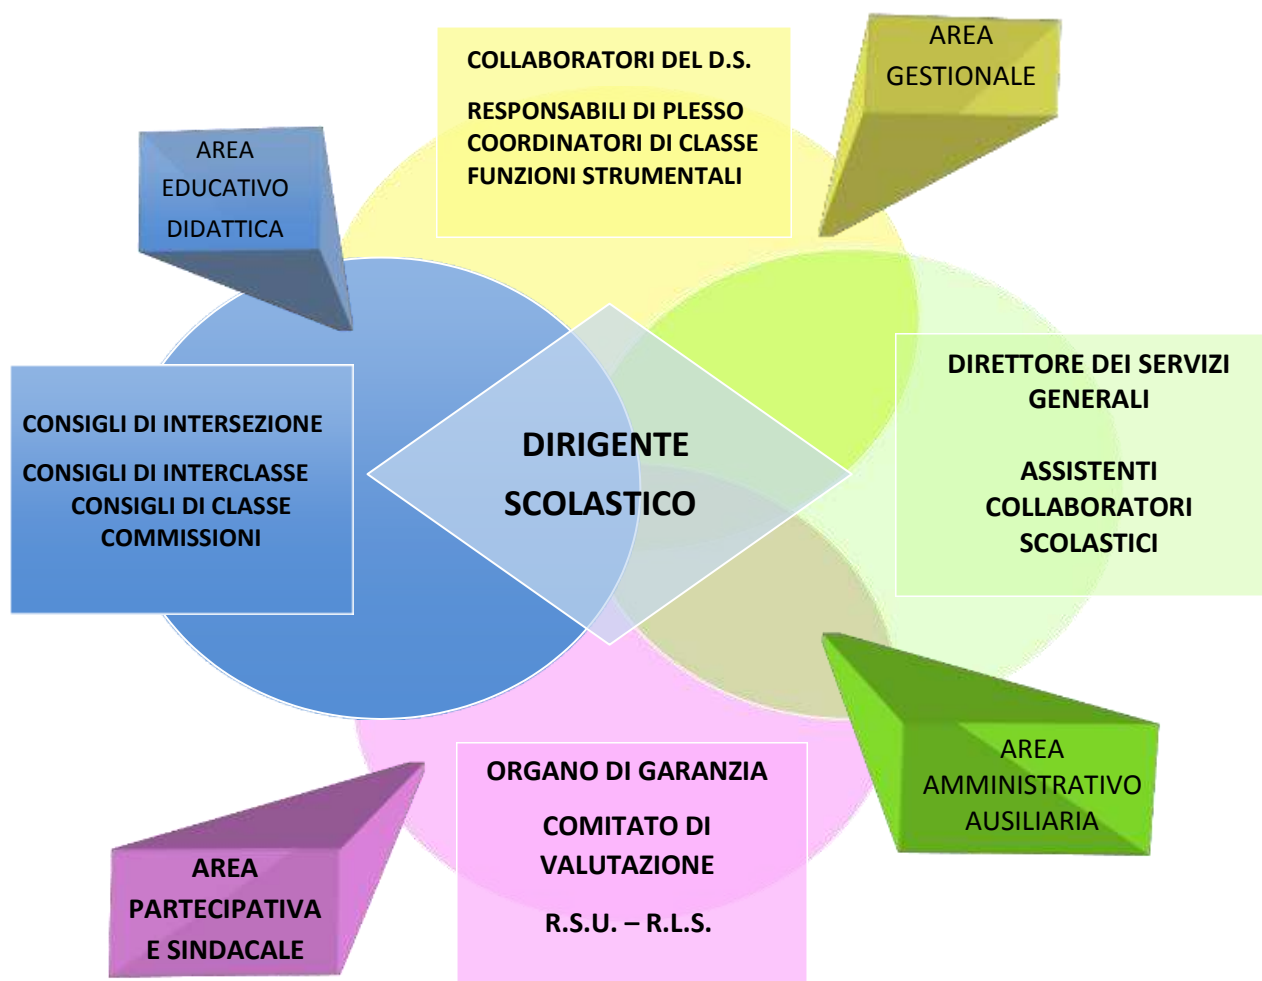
COLLABORATORI DEL D.S.

RESPONSABILI DI PLESSO
COORDINATORI DI CLASSE
FUNZIONI STRUMENTALI

AREA
GESTIONALE

AREA
EDUCATIVO
DIDATTICA

CONSIGLI DI INTERSEZIONE

CONSIGLI DI INTERCLASSE
CONSIGLI DI CLASSE
COMMISSIONI

DIRIGENTE
SCOLASTICO

DIRETTORE DEI SERVIZI
GENERALI

ASSISTENTI
COLLABORATORI
SCOLASTICI

AREA
AMMINISTRATIVO
AUSILIARIA

ORGANO DI GARANZIA

COMITATO DI
VALUTAZIONE

R.S.U. – R.L.S.

AREA
PARTECIPATIVA
E SINDACALE